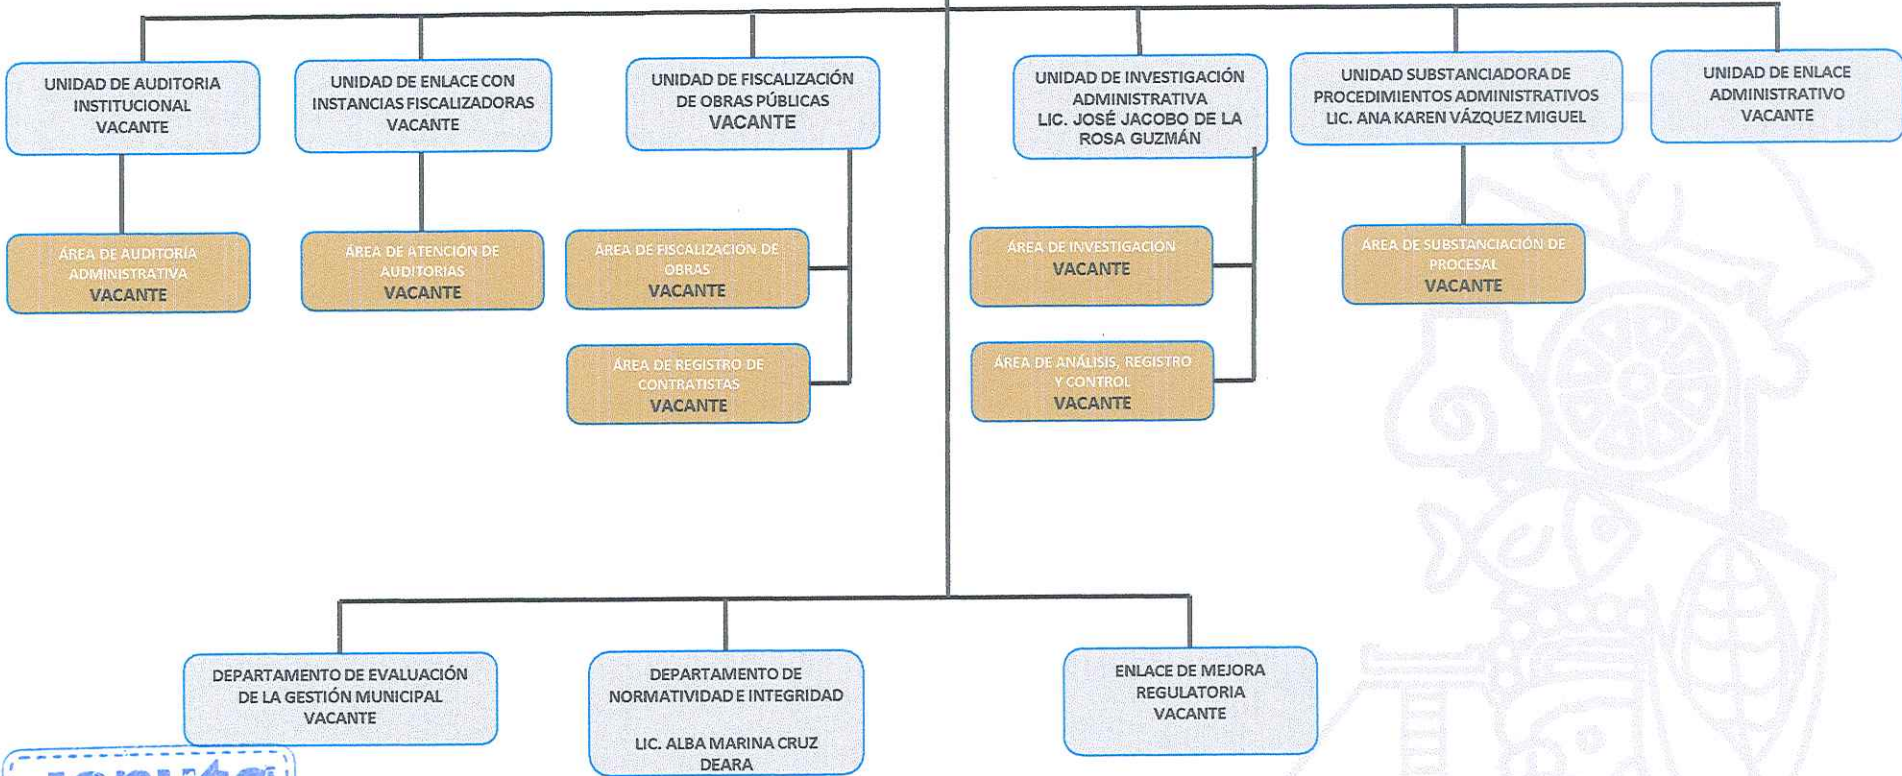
UNIDAD DE AUDITORIA INSTITUCIONAL
VACANTE

UNIDAD DE ENLACE CON INSTANCIAS FISCALIZADORAS
VACANTE

UNIDAD DE FISCALIZACIÓN DE OBRAS PÚBLICAS
VACANTE

UNIDAD DE INVESTIGACIÓN ADMINISTRATIVA
LIC. JOSÉ JACOBO DE LA ROSA GUZMÁN

UNIDAD SUBSTANCIADORA DE PROCEDIMIENTOS ADMINISTRATIVOS
LIC. ANA KAREN VÁZQUEZ MIGUEL

UNIDAD DE ENLACE ADMINISTRATIVO
VACANTE

ÁREA DE AUDITORÍA ADMINISTRATIVA
VACANTE

ÁREA DE ATENCIÓN DE AUDITORIAS
VACANTE

ÁREA DE FISCALIZACIÓN DE OBRAS
VACANTE

ÁREA DE REGISTRO DE CONTRATISTAS
VACANTE

ÁREA DE INVESTIGACIÓN
VACANTE

ÁREA DE ANÁLISIS, REGISTRO Y CONTROL
VACANTE

ÁREA DE SUBSTANCIACIÓN DE PROCESAL
VACANTE

DEPARTAMENTO DE EVALUACIÓN DE LA GESTIÓN MUNICIPAL
VACANTE

DEPARTAMENTO DE NORMATIVIDAD E INTEGRIDAD

LIC. ALBA MARINA CRUZ DEARA

ENLACE DE MEJORA REGULATORIA
VACANTE